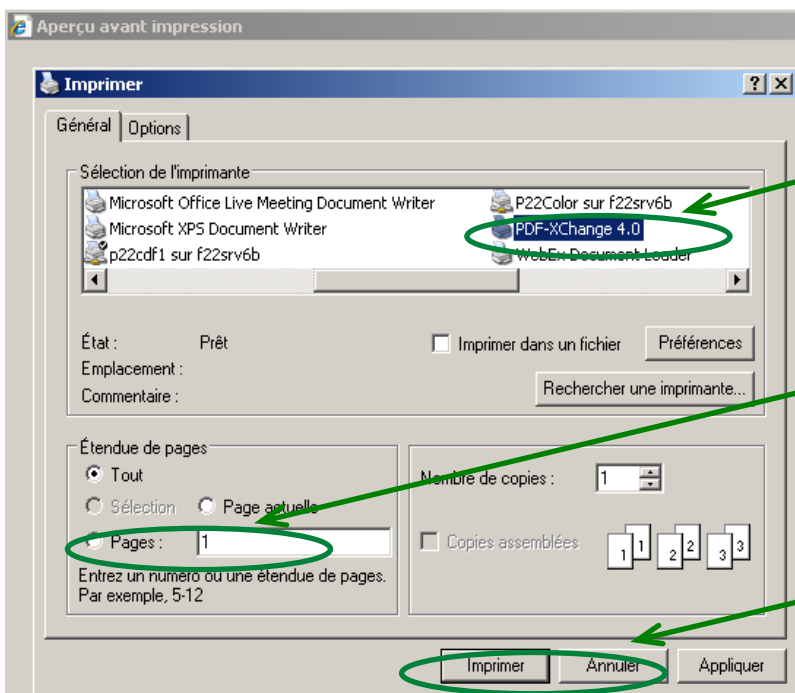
Aperçu avant impression

Imprimer

?

Général

Options

Sélection de l'imprimante

Microsoft Office Live Meeting Document Writer

P22Color sur f22srv6b

Microsoft XPS Document Writer

PDF-XChange 4.0

p22cdf1 sur f22srv6b

WebEx Document Loader

État :

Prêt

Imprimer dans un fichier

Préférences

Emplacement :

Commentaire :

Rechercher une imprimante...

Étendue de pages

Tout

Sélection

Page actuelle

Pages :

1

Entrez un numéro ou une étendue de pages. Par exemple, 5-12

Nombre de copies :

1

Copies assemblées

1 1 2 2 3 3

Imprimer

Annuler

Appliquer